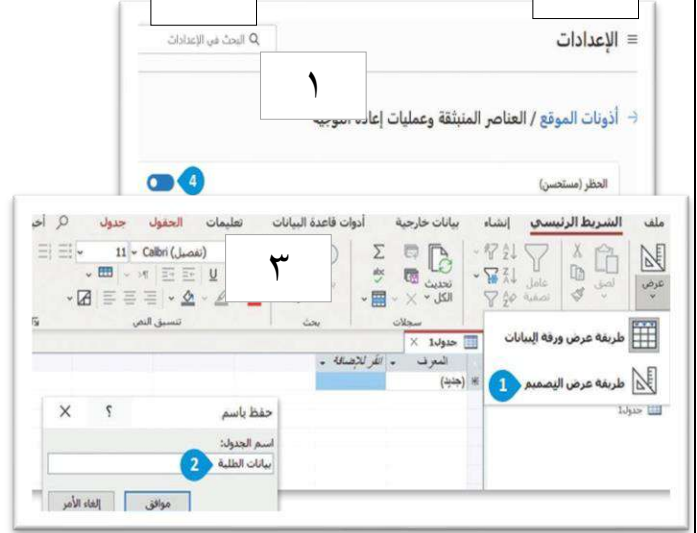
≡ الإعدادات

البحث في الإعدادات

١

← أذونات الموقع / العناصر المنبثقة وعمليات إعادة التوجيه

الحظر (مستحسن)

4

ملف الشريط الرئيسي إنشاء بيانات خارجية أدوات قاعدة البيانات تعليمات الحقول جدول

٣

عرض

لصق

عامل تصفية

تحديث الكل

سجلات

بحث

Calibri (تفصيل) 11

تنسيق النص

طريقة عرض ورقة البيانات

1 طريقة عرض التصميم

جدول1

جدول1

المعرف

انقر للإضافة

(جديد)

حفظ باسم

?

X

اسم الجدول:

2 بيانات الطلبة

موافق

إلغاء الأمر